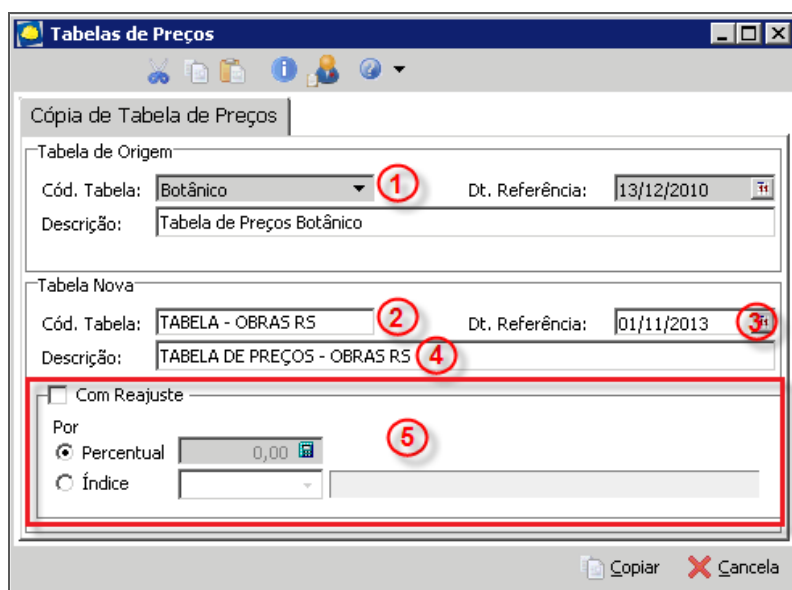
Tabelas de Preços

Cópia de Tabela de Preços

Tabela de Origem

Cód. Tabela: Botânico 1 Dt. Referência: 13/12/2010

Descrição: Tabela de Preços Botânico

Tabela Nova

Cód. Tabela: TABELA - OBRAS RS 2 Dt. Referência: 01/11/2013 3

Descrição: TABELA DE PREÇOS - OBRAS RS 4

Com Reajuste

Por

Percentual 0,00

Índice

5

Copiar Cancela